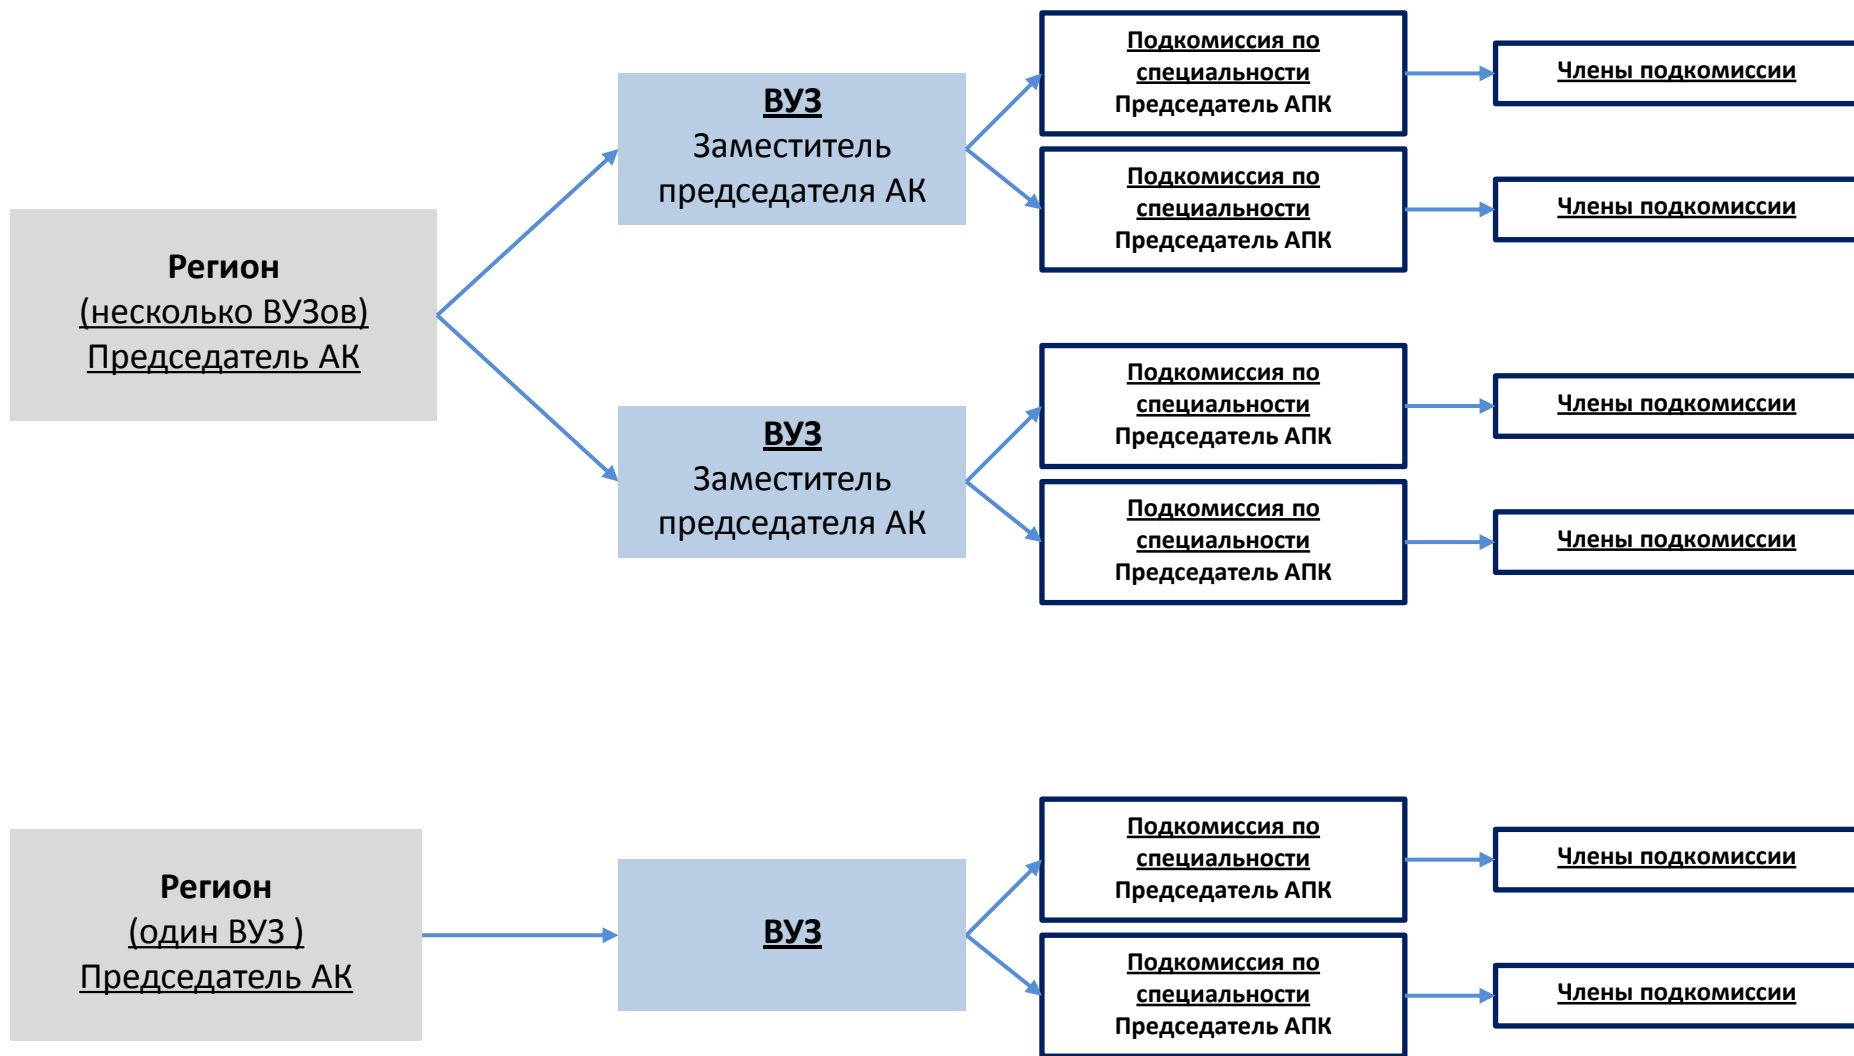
Регион
(несколько ВУЗов)
Председатель АК

ВУЗ
Заместитель председателя АК

Подкомиссия по специальности
Председатель АПК

Члены подкомиссии

Подкомиссия по специальности
Председатель АПК

Члены подкомиссии

ВУЗ
Заместитель председателя АК

Подкомиссия по специальности
Председатель АПК

Члены подкомиссии

Подкомиссия по специальности
Председатель АПК

Члены подкомиссии

Регион
(один ВУЗ )
Председатель АК

ВУЗ

Подкомиссия по специальности
Председатель АПК

Члены подкомиссии

Подкомиссия по специальности
Председатель АПК

Члены подкомиссии